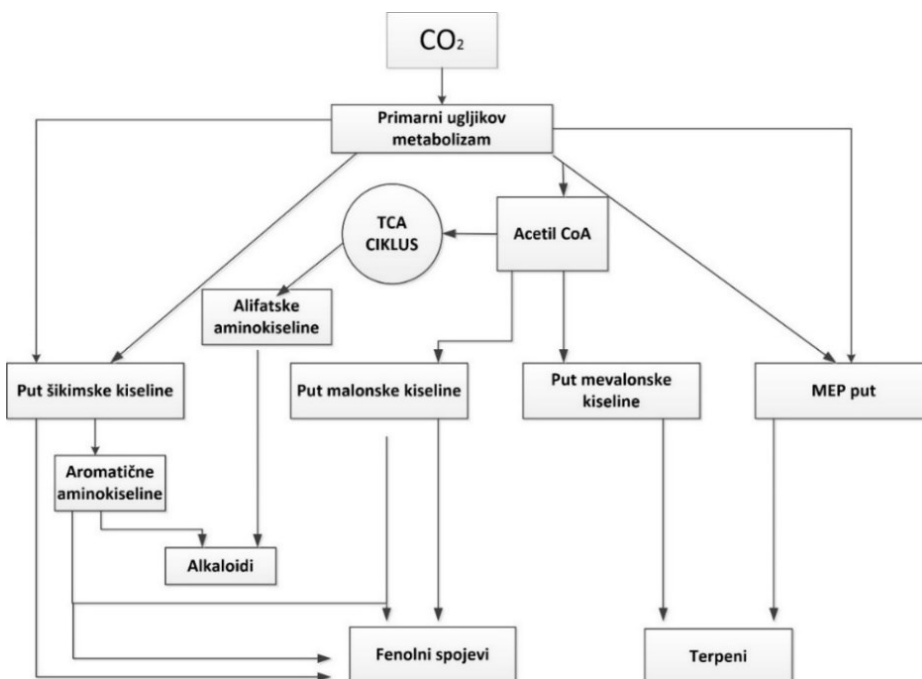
$CO_2$

Primarni ugljikov metabolizam

TCA CIKLUS

Acetil CoA

Alifatske aminokiseline

Put šikimske kiseline

Put malonske kiseline

Put mevalonske kiseline

MEP put

Aromatične aminokiseline

Alkaloidi

Fenolni spojevi

Terpeni